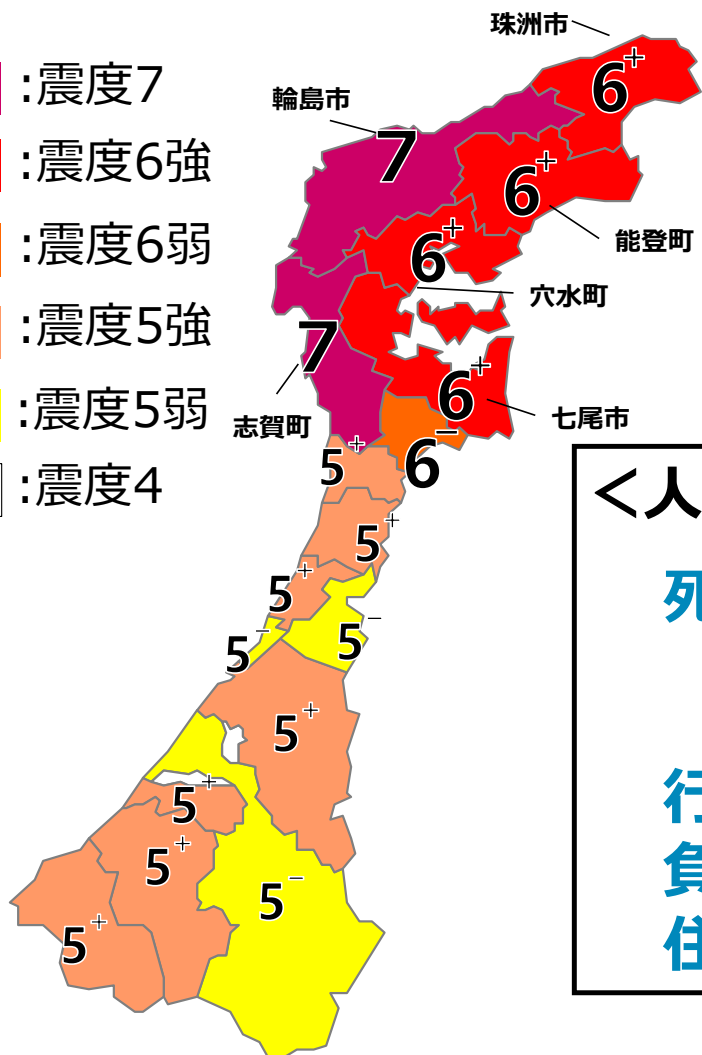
:震度7
:震度6強
:震度6弱
:震度5強
:震度5弱
:震度4

珠洲市
輪島市
能登町
穴水町
志賀町
七尾市

$6^{+}$
$7$
$6^{+}$
$6^{+}$
$7$
$6^{+}$
$5^{+}$
$6^{-}$
$5^{+}$
$5^{+}$
$5^{-}$
$5^{-}$
$5^{+}$
$5^{+}$
$5^{+}$
$5^{-}$
$5^{+}$

<人
列
行
負
住